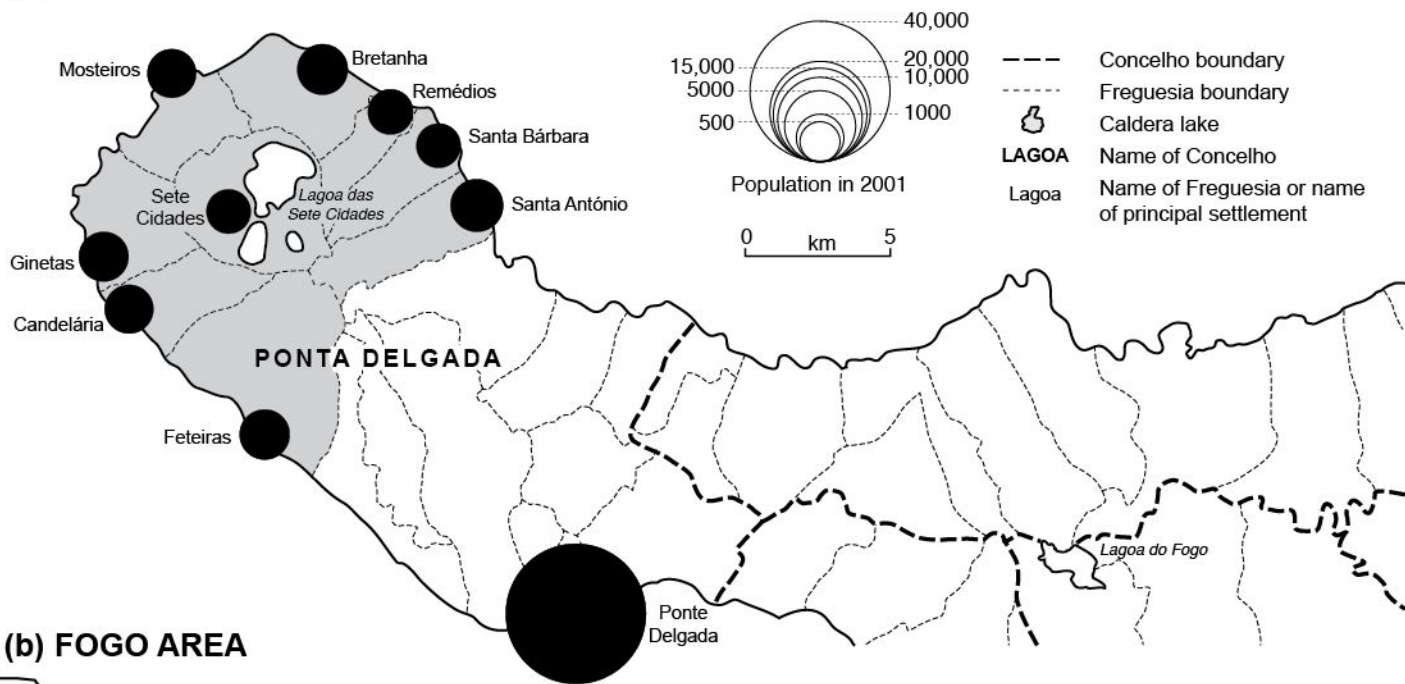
Mosteiros
Bretanha
Remédios
Santa Bárbara
Sete Cidades
Lagoa das Sete Cidades
Santa António
Ginetas
Candelária
PONTA DELGADA
Feteiras

40,000
20,000
15,000
10,000
5000
1000
500
Population in 2001
0 km 5

Concelho boundary
Freguesia boundary
Caldera lake
LAGOA Name of Concelho
Lagoa Name of Freguesia or name of principal settlement

Lagoa do Fogo
Ponte Delgada

(b) FOGO AREA